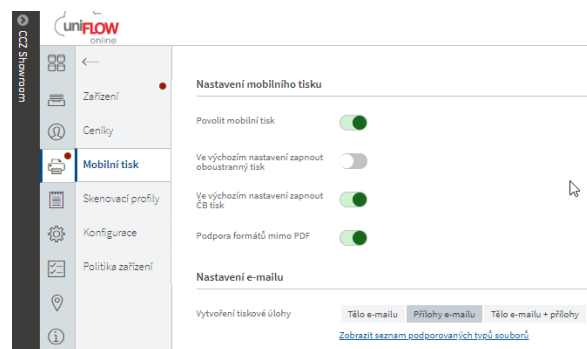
CCZ Showroom

uniFLOW online

←

Zařízení

Ceníky

Mobilní tisk

Skenovací profily

Konfigurace

Politika zařízení

Nastavení mobilního tisku

Povolit mobilní tisk

Ve výchozím nastavení zapnout oboustranný tisk

Ve výchozím nastavení zapnout ČB tisk

Podpora formátů mimo PDF

Nastavení e-mailu

Vytvoření tiskové úlohy

Tělo e-mailu | Přílohy e-mailu | Tělo e-mailu + přílohy

Zobrazit seznam podporovaných typů souborů